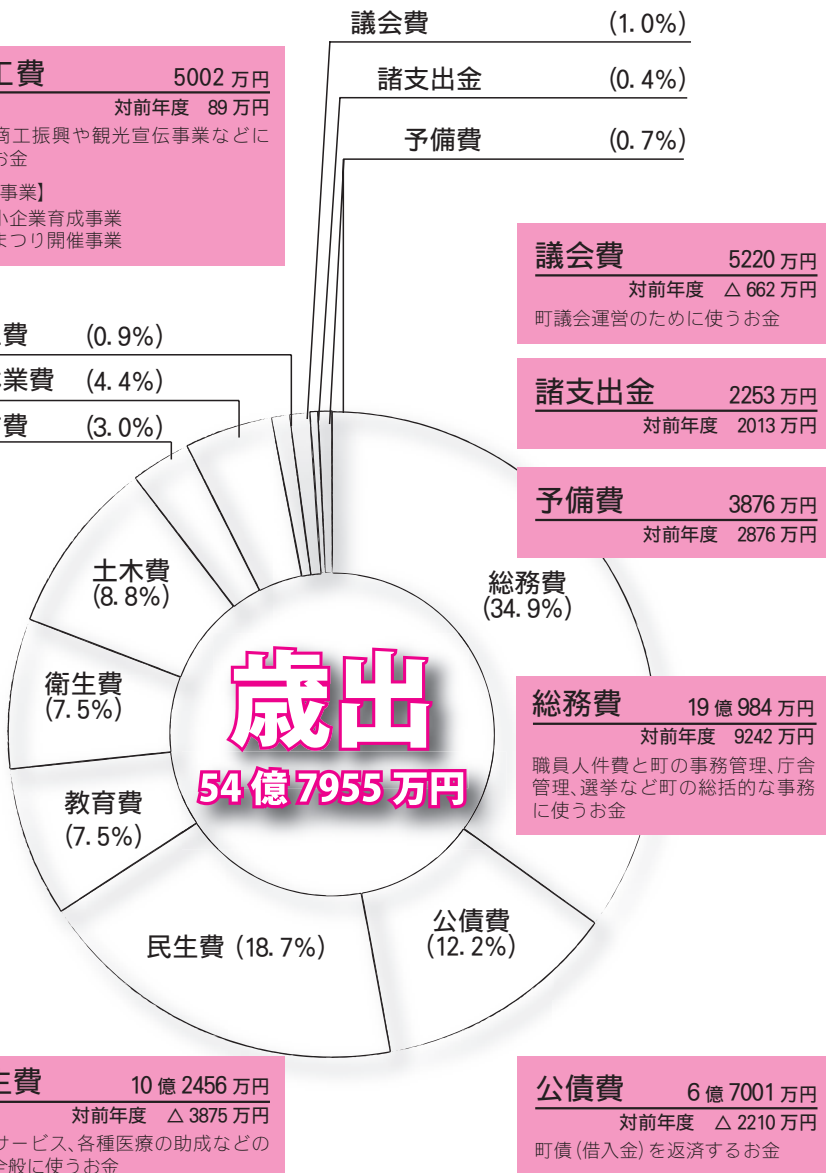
議会費 (1.0%)
諸支出金 (0.4%)
予備費 (0.7%)

工費 5002 万円
対前年度 89 万円
商工振興や観光宣伝事業などに
お金
事業】
小企業育成事業
まつり開催事業

議会費 5220 万円
対前年度 △ 662 万円
町議会運営のために使うお金

諸支出金 2253 万円
対前年度 2013 万円

予備費 3876 万円
対前年度 2876 万円

費 (0.9%)
業費 (4.4%)
費 (3.0%)

土木費
(8.8%)

衛生費
(7.5%)

教育費
(7.5%)

民生費 (18.7%)

公債費
(12.2%)

総務費
(34.9%)

歳出
54 億 7955 万円

総務費 19 億 984 万円
対前年度 9242 万円
職員人件費と町の事務管理、庁舎管理、選挙など町の総括的な事務に使うお金

生費 10 億 2456 万円
対前年度 △ 3875 万円
サービス、各種医療の助成などの
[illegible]般に使うお金

公債費 6 億 7001 万円
対前年度 △ 2210 万円
町債(借入金)を返済するお金